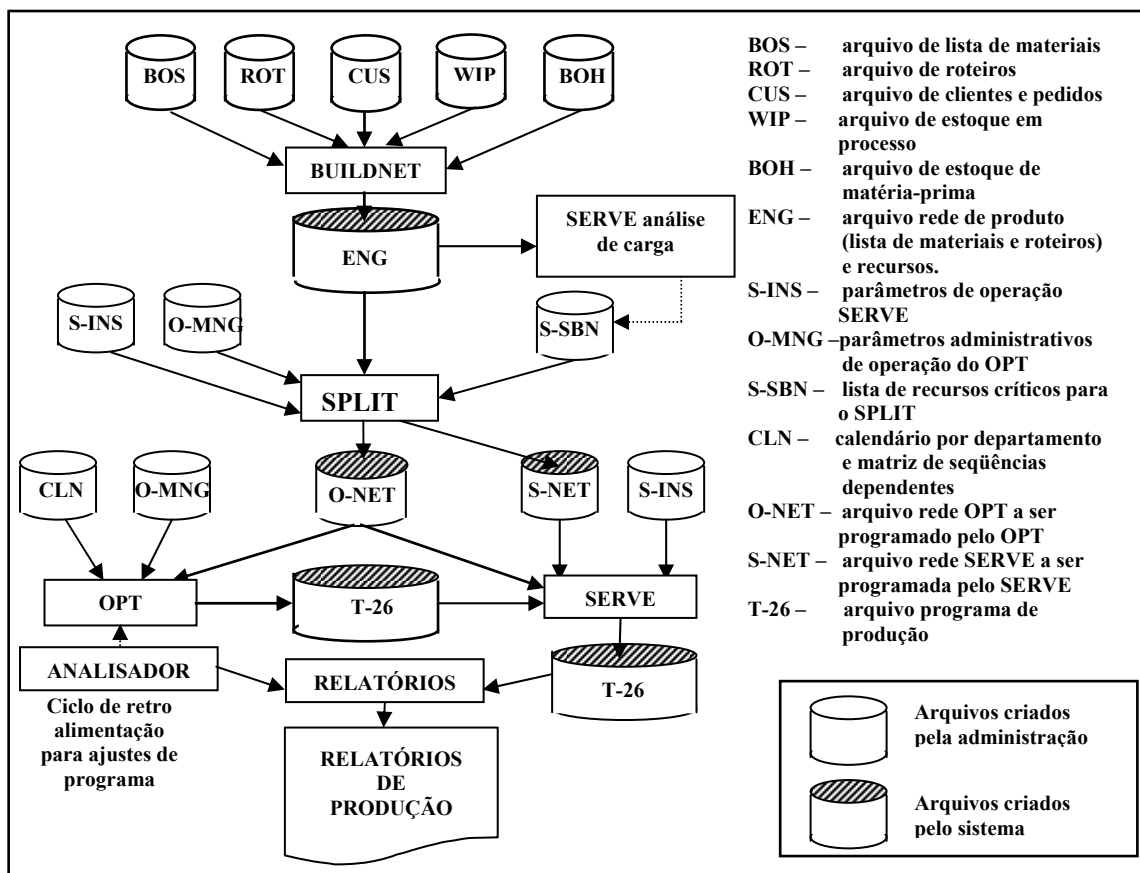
BOS
ROT
CUS
WIP
BOH
BUILDNET
ENG
SERVE análise de carga
S-INS
O-MNG
S-SBN
SPLIT
CLN
O-MNG
O-NET
S-NET
S-INS
OPT
T-26
SERVE
ANALISADOR
RELATÓRIOS
T-26
Ciclo de retro alimentação para ajustes de programa
RELATÓRIOS DE PRODUÇÃO

BOS – arquivo de lista de materiais
ROT – arquivo de roteiros
CUS – arquivo de clientes e pedidos
WIP – arquivo de estoque em processo
BOH – arquivo de estoque de matéria-prima
ENG – arquivo rede de produto (lista de materiais e roteiros) e recursos.
S-INS – parâmetros de operação SERVE
O-MNG – parâmetros administrativos de operação do OPT
S-SBN – lista de recursos críticos para o SPLIT
CLN – calendário por departamento e matriz de seqüências dependentes
O-NET – arquivo rede OPT a ser programado pelo OPT
S-NET – arquivo rede SERVE a ser programada pelo SERVE
T-26 – arquivo programa de produção

Arquivos criados pela administração
Arquivos criados pelo sistema